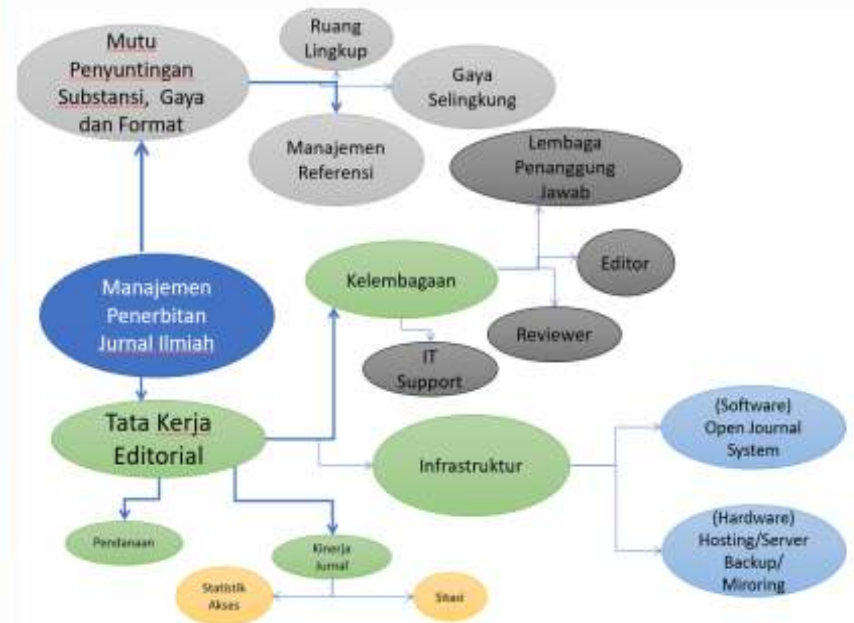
Mutu Penyuntingan Substansi, Gaya dan Format

Ruang Lingkup

Gaya Selingkung

Manajemen Referensi

Lembaga Penanggung Jawab

Editor

Kelembagaan

Reviewer

IT Support

Manajemen Penerbitan Jurnal Ilmiah

Tata Kerja Editorial

Infrastruktur

(Software) Open Journal System

(Hardware) Hosting/Server Backup/ Miroring

Pendanaan

Kinerja Jurnal

Statistik Akses

Sitasi